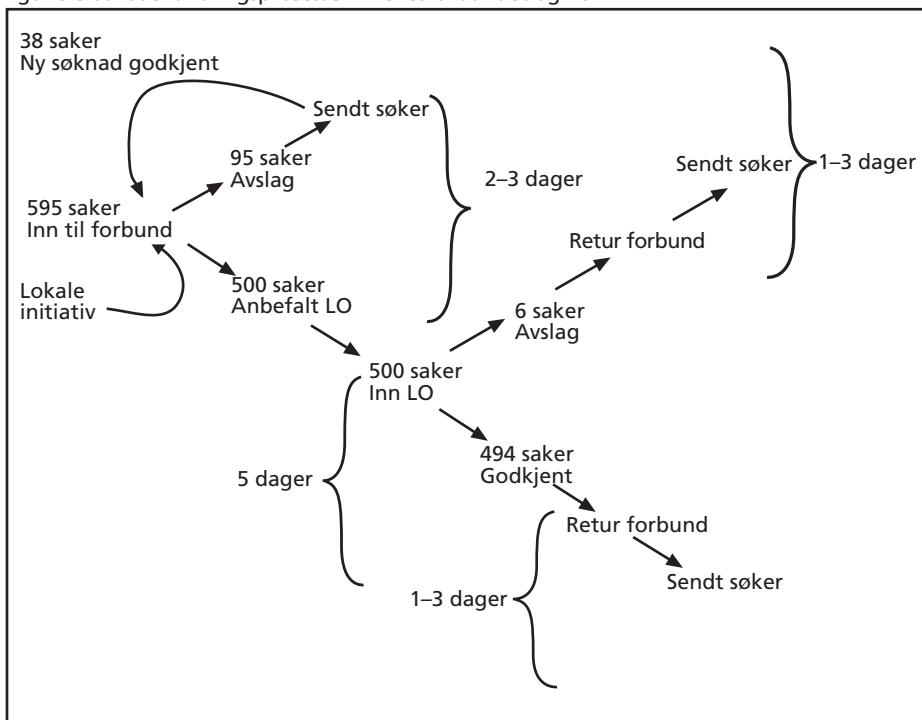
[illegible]

38 saker
Ny søknad godkjent

Sendt søker

95 saker
Avslag

595 saker
Inn til forbund

Lokale initiativ

500 saker
Anbefalt LO

2–3 dager

Sendt søker

1–3 dager

Retur forbund

6 saker
Avslag

500 saker
Inn LO

5 dager

494 saker
Godkjent

Retur forbund

Sendt søker

1–3 dager